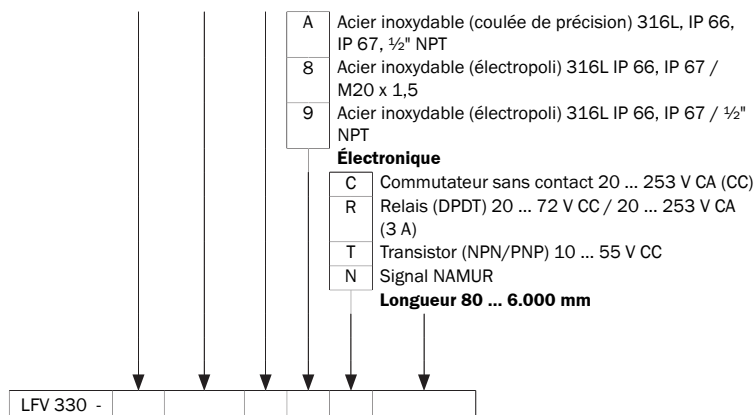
| A | Acier inoxydable (coulée de précision) 316L, IP 66, IP 67, ½" NPT |
|---|---|
| 8 | Acier inoxydable (électropoli) 316L IP 66, IP 67 / M20 x 1,5 |
| 9 | Acier inoxydable (électropoli) 316L IP 66, IP 67 / ½" NPT |

**Électronique**

| C | Commutateur sans contact 20 … 253 V CA (CC) |
|---|---|
| R | Relais (DPDT) 20 … 72 V CC / 20 … 253 V CA (3 A) |
| T | Transistor (NPN/PNP) 10 … 55 V CC |
| N | Signal NAMUR |

**Longueur 80 … 6.000 mm**

| LFV 330 - | | | | | | | |
|---|---|---|---|---|---|---|---|